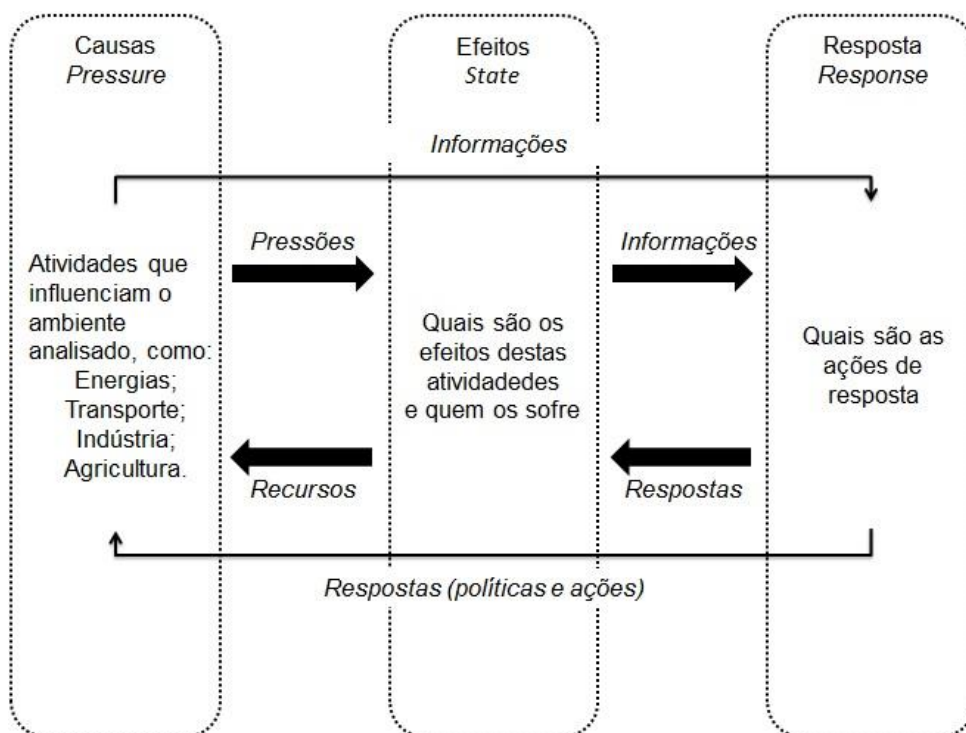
Causas
Pressure

Efeitos
State

Resposta
Response

Informações

Pressões

Informações

Atividades que influenciam o ambiente analisado, como:
Energias;
Transporte;
Indústria;
Agricultura.

Quais são os efeitos destas atividadedes e quem os sofre

Quais são as ações de resposta

Recursos

Respostas

Respostas (políticas e ações)